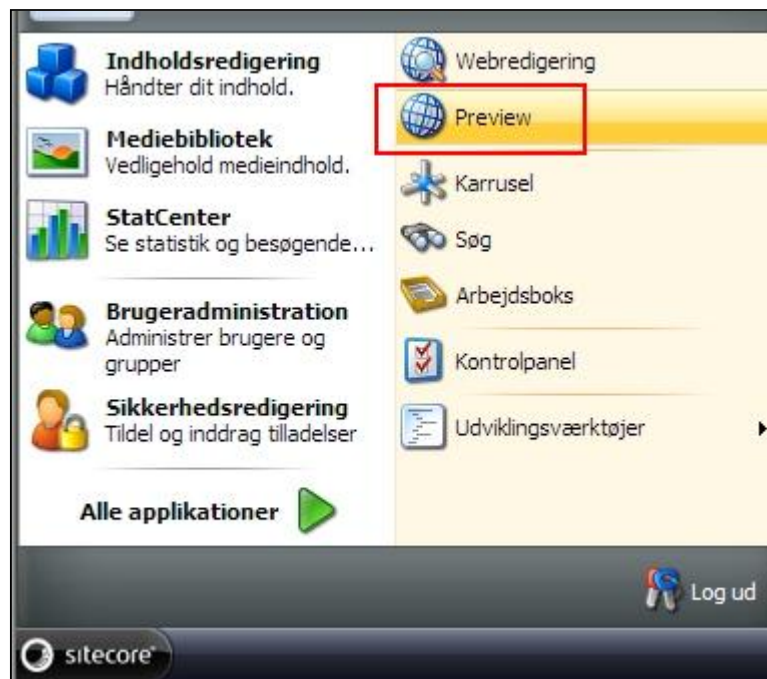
Indholdsredigering
Håndter dit indhold.

Mediebibliotek
Vedligehold medieindhold.

StatCenter
Se statistik og besøgende...

Brugeradministration
Administrer brugere og grupper

Sikkerhedsredigering
Tildel og inddrag tilladelser

Alle applikationer

Webredigering
Preview
Karrusel
Søg
Arbejdsboks
Kontrolpanel
Udviklingsværktøjer

Log ud

sitecore